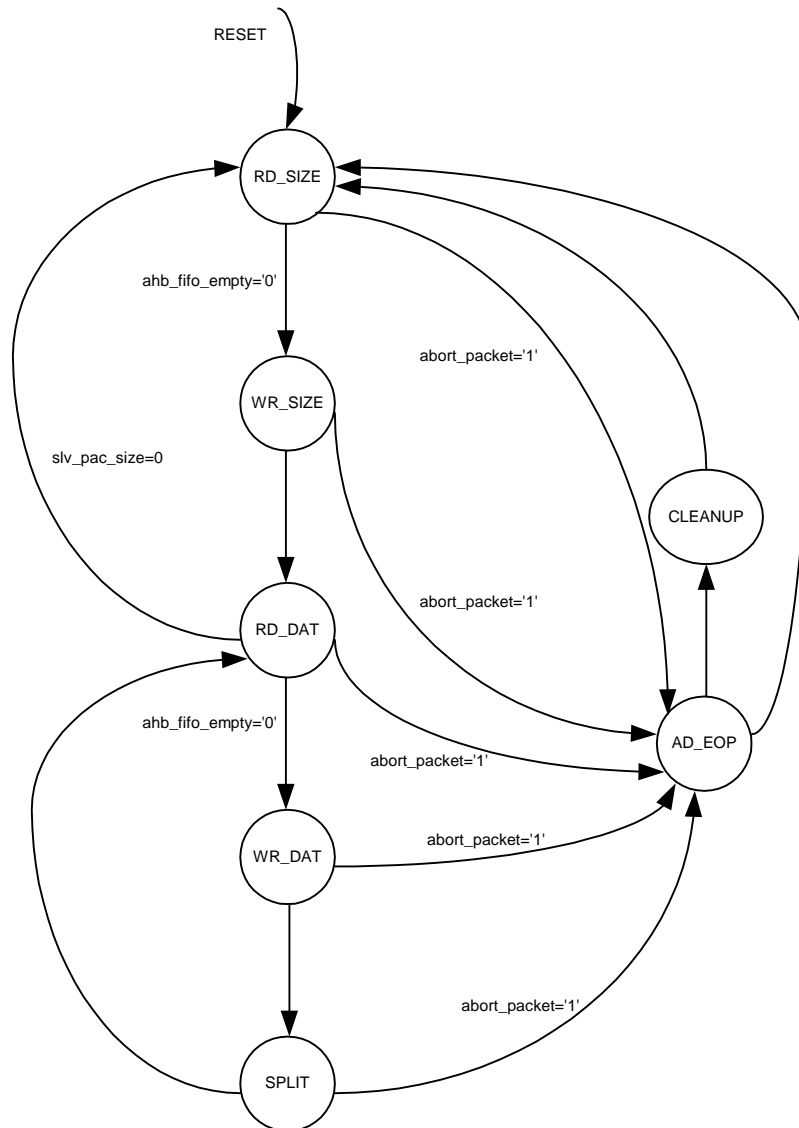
RESET

RD_SIZE

ahb_fifo_empty='0'

abort_packet='1'

WR_SIZE

slv_pac_size=0

CLEANUP

abort_packet='1'

RD_DAT

ahb_fifo_empty='0'

AD_EOP

abort_packet='1'

WR_DAT

abort_packet='1'

abort_packet='1'

SPLIT